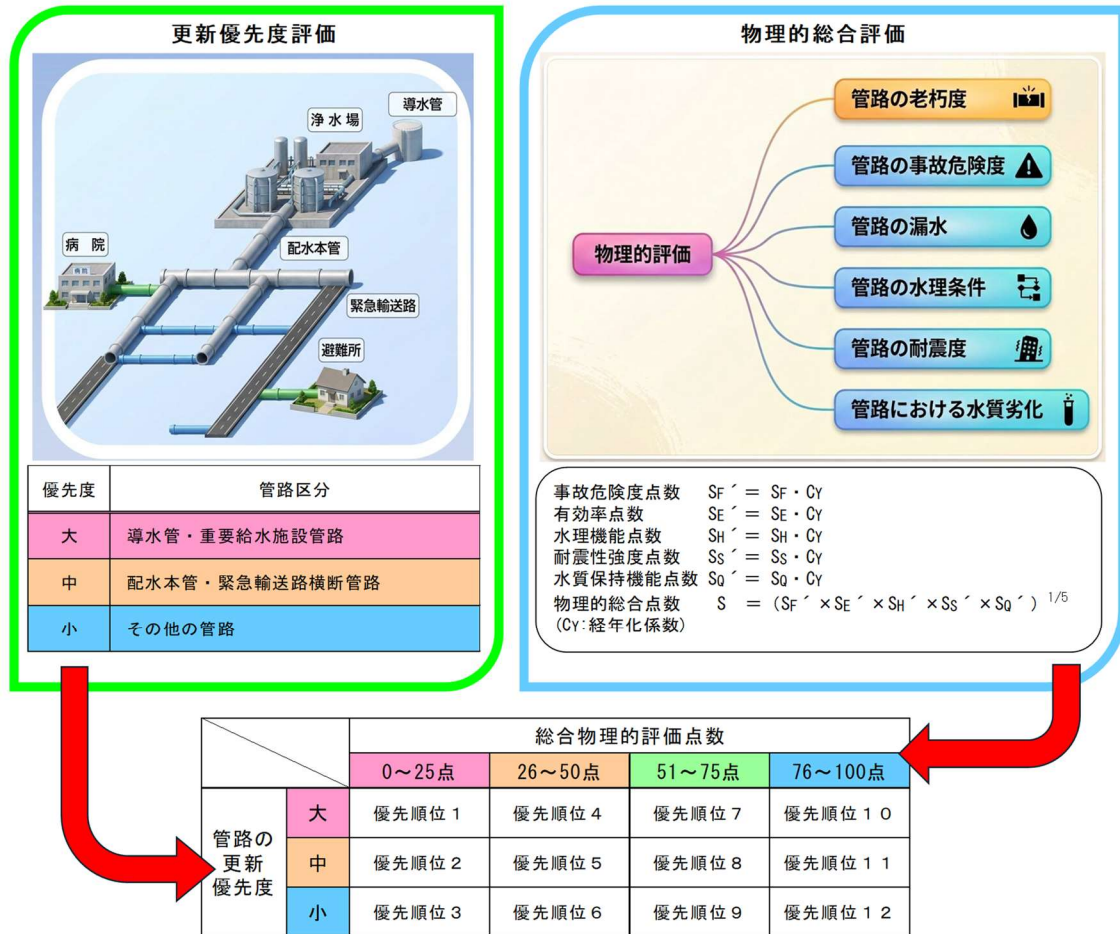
更新優先度評価

浄水場
導水管
病院
配水本管
緊急輸送路
避難所

| 優先度 | 管路区分 |
|---|---|
| 大 | 導水管・重要給水施設管路 |
| 中 | 配水本管・緊急輸送路横断管路 |
| 小 | その他の管路 |

物理的総合評価

物理的評価
管路の老朽度
管路の事故危険度
管路の漏水
管路の水理条件
管路の耐震度
管路における水質劣化

事故危険度点数 $S_F' = S_F \cdot C_Y$
有効率点数 $S_E' = S_E \cdot C_Y$
水理機能点数 $S_H' = S_H \cdot C_Y$
耐震性強度点数 $S_S' = S_S \cdot C_Y$
水質保持機能点数 $S_Q' = S_Q \cdot C_Y$
物理的総合点数 $S = (S_F' \times S_E' \times S_H' \times S_S' \times S_Q')^{1/5}$
($C_Y$:経年化係数)

| | | 総合物理的評価点数 | | | |
|---|---|---|---|---|---|
| | | 0～25点 | 26～50点 | 51～75点 | 76～100点 |
| 管路の更新優先度 | 大 | 優先順位1 | 優先順位4 | 優先順位7 | 優先順位10 |
| | 中 | 優先順位2 | 優先順位5 | 優先順位8 | 優先順位11 |
| | 小 | 優先順位3 | 優先順位6 | 優先順位9 | 優先順位12 |